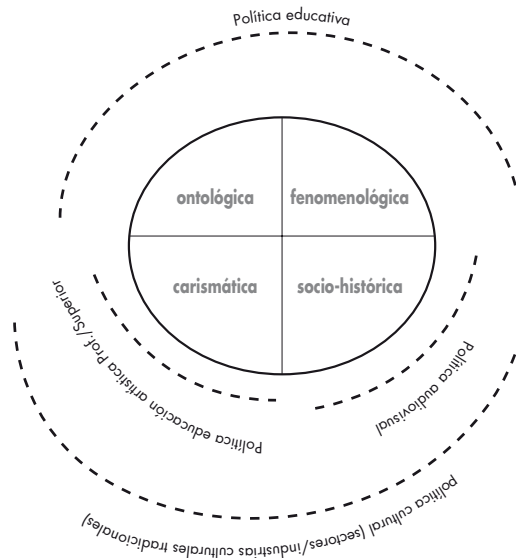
Política educativa

ontológica

fenomenológica

carismática

socio-histórica

Política educación artística Prof./Superior

Política audiovisual

Política cultural (sectores/industrias culturales tradicionales)